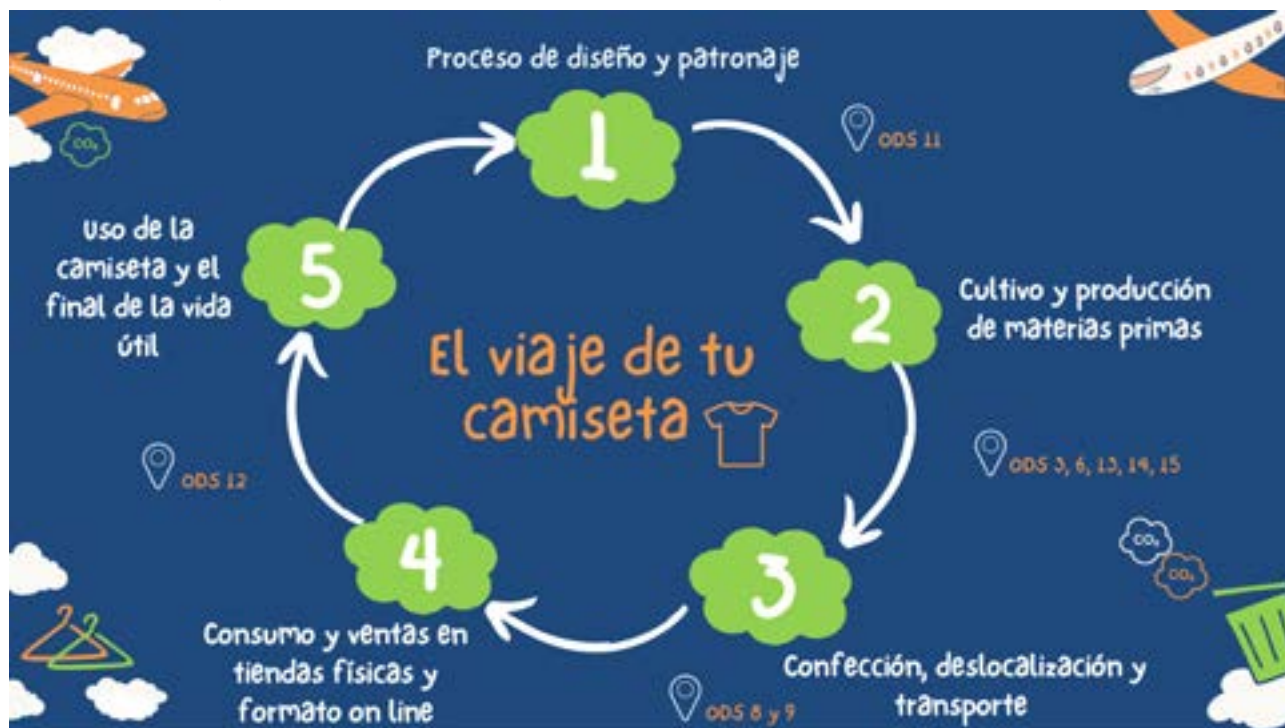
Proceso de diseño y patronaje

1

ODS 11

2

Cultivo y producción de materias primas

ODS 3, 6, 13, 14, 15

3

Confección, deslocalización y transporte

ODS 8 y 9

4

Consumo y ventas en tiendas físicas y formato on line

ODS 12

5

Uso de la camiseta y el final de la vida útil

El viaje de tu camiseta

$CO_2$

$CO_2$

$CO_2$